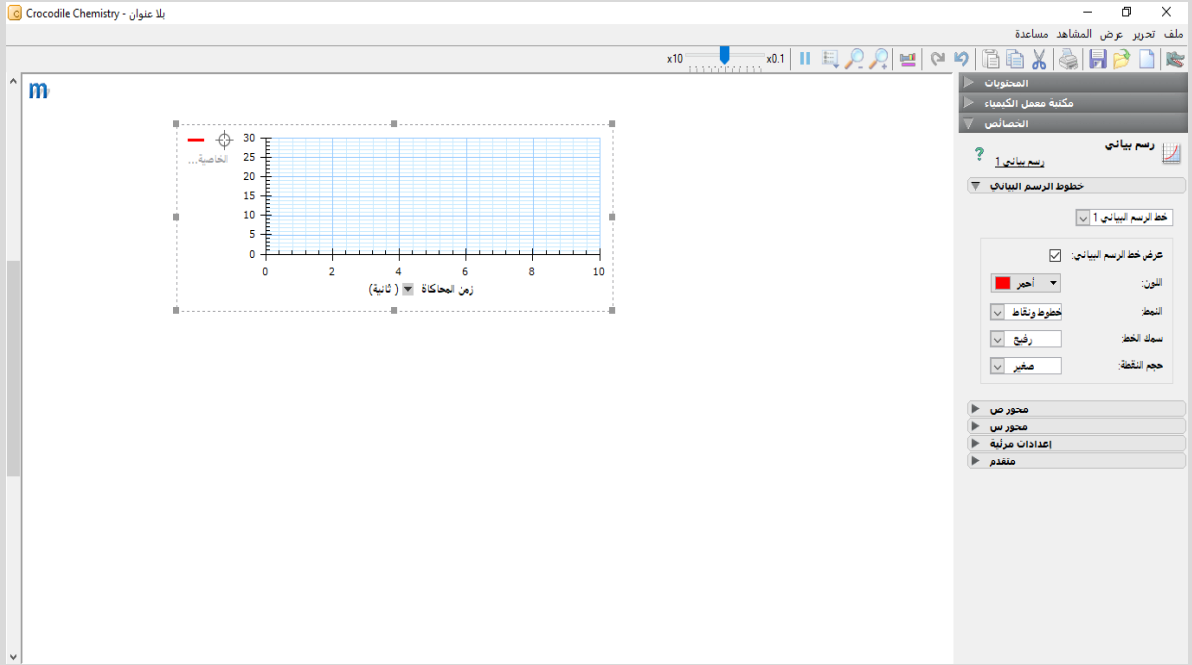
بلا عنوان - Crocodile Chemistry

ملف تحرير عرض المشاهد مساعدة

x10 x0.1

المحتويات
مكتبة معمل الكيمياء
الخصائص

رسم بياني
رسم بياني 1

خطوط الرسم البياني
خط الرسم البياني 1

عرض خط الرسم البياني:
اللون: أحمر
النمط: خطوط ونقاط
سمك الخط: رفيع
حجم النقطة: صغير

محور ص
محور س
إعدادات مرئية
متقدم

الخاصية...

30
25
20
15
10
5
0

0 2 4 6 8 10

زمن المحاكاة ( ثانية)